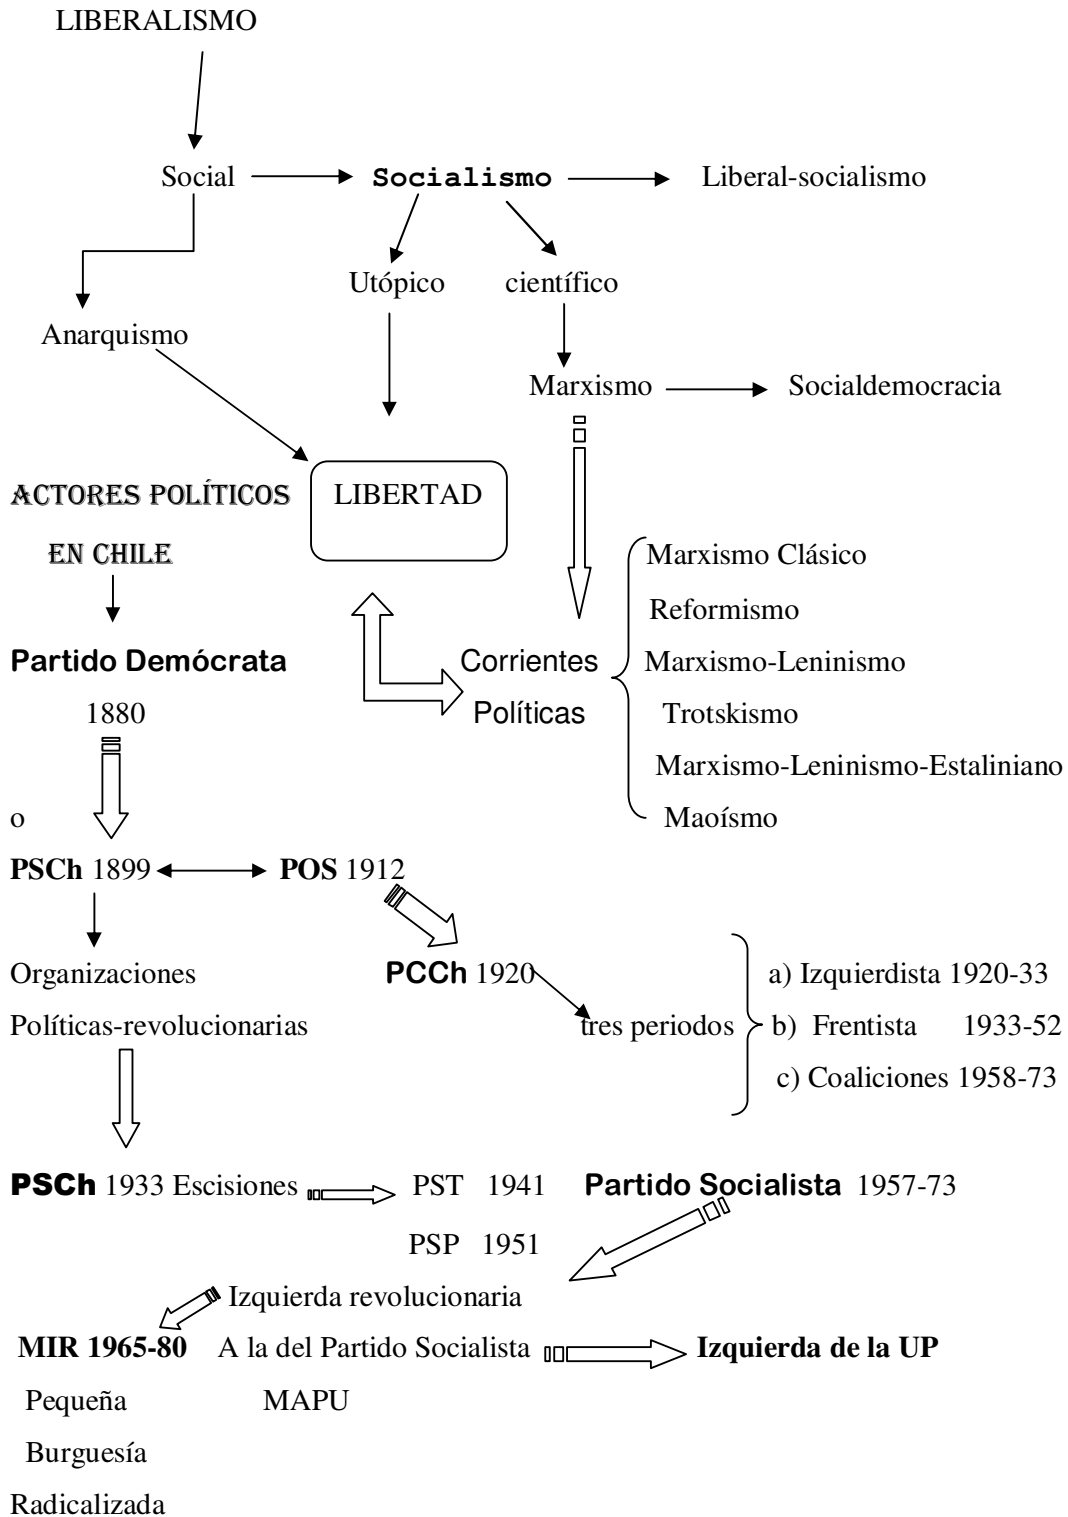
LIBERALISMO

Social Socialismo Liberal-socialismo

Utópico científico

Anarquismo

Marxismo Socialdemocracia

ACTORES POLÍTICOS EN CHILE

LIBERTAD

Partido Demócrata 1880

Corrientes Políticas

Marxismo Clásico
Reformismo
Marxismo-Leninismo
Trotskismo
Marxismo-Leninismo-Estaliniano
Maoísmo

o

PSCh 1899 POS 1912

Organizaciones Políticas-revolucionarias

PCCh 1920 tres periodos

a) Izquierdista 1920-33
b) Frentista 1933-52
c) Coaliciones 1958-73

PSCh 1933 Escisiones PST 1941 PSP 1951

Partido Socialista 1957-73

Izquierda revolucionaria

MIR 1965-80 A la del Partido Socialista Izquierda de la UP

Pequeña Burguesía Radicalizada

MAPU